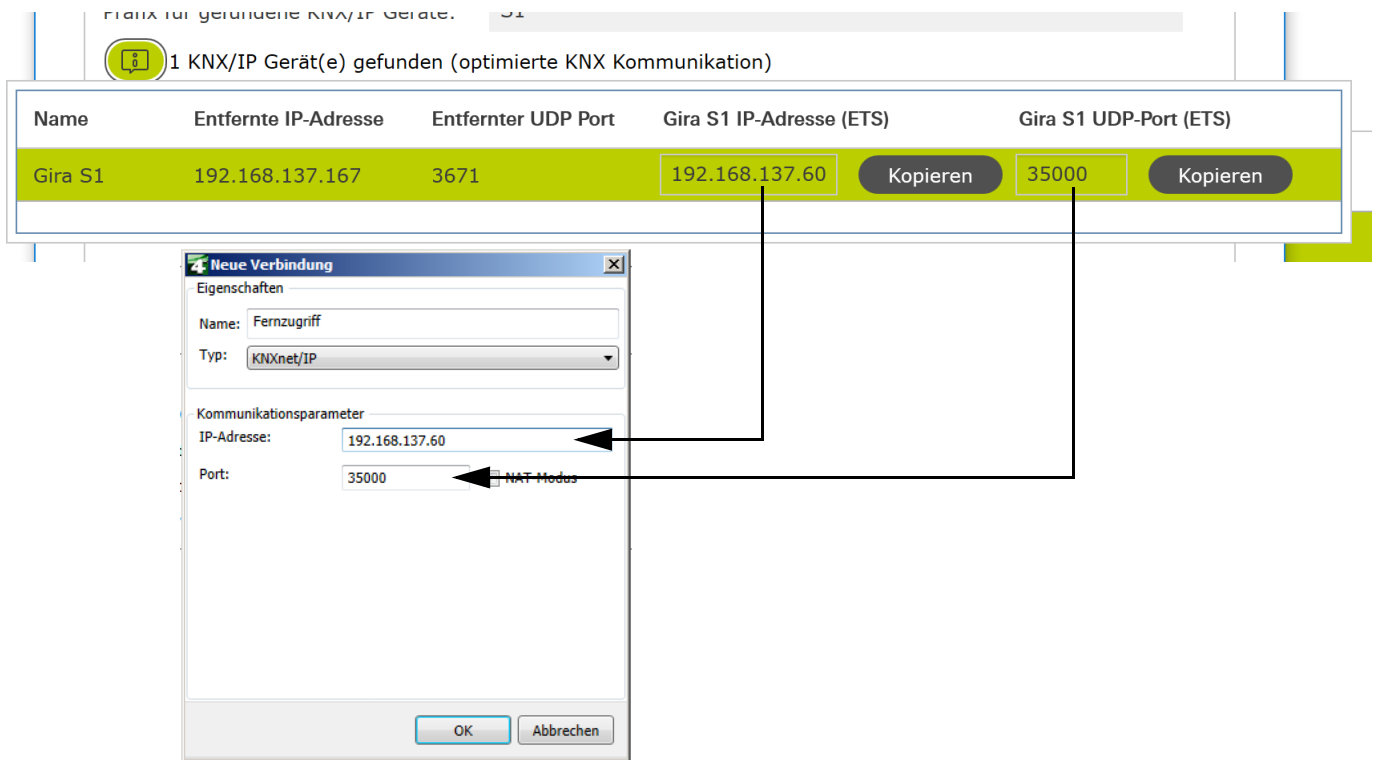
Präfix für gefundene KNX/IP Geräte: S1

1 KNX/IP Gerät(e) gefunden (optimierte KNX Kommunikation)

| Name | Entfernte IP-Adresse | Entfernter UDP Port | Gira S1 IP-Adresse (ETS) | | Gira S1 UDP-Port (ETS) | |
|---|---|---|---|---|---|---|
| Gira S1 | 192.168.137.167 | 3671 | 192.168.137.60 | Kopieren | 35000 | Kopieren |

Neue Verbindung

Eigenschaften

Name: Fernzugriff

Typ: KNXnet/IP

Kommunikationsparameter

IP-Adresse: 192.168.137.60

Port: 35000 NAT Modus

OK Abbrechen